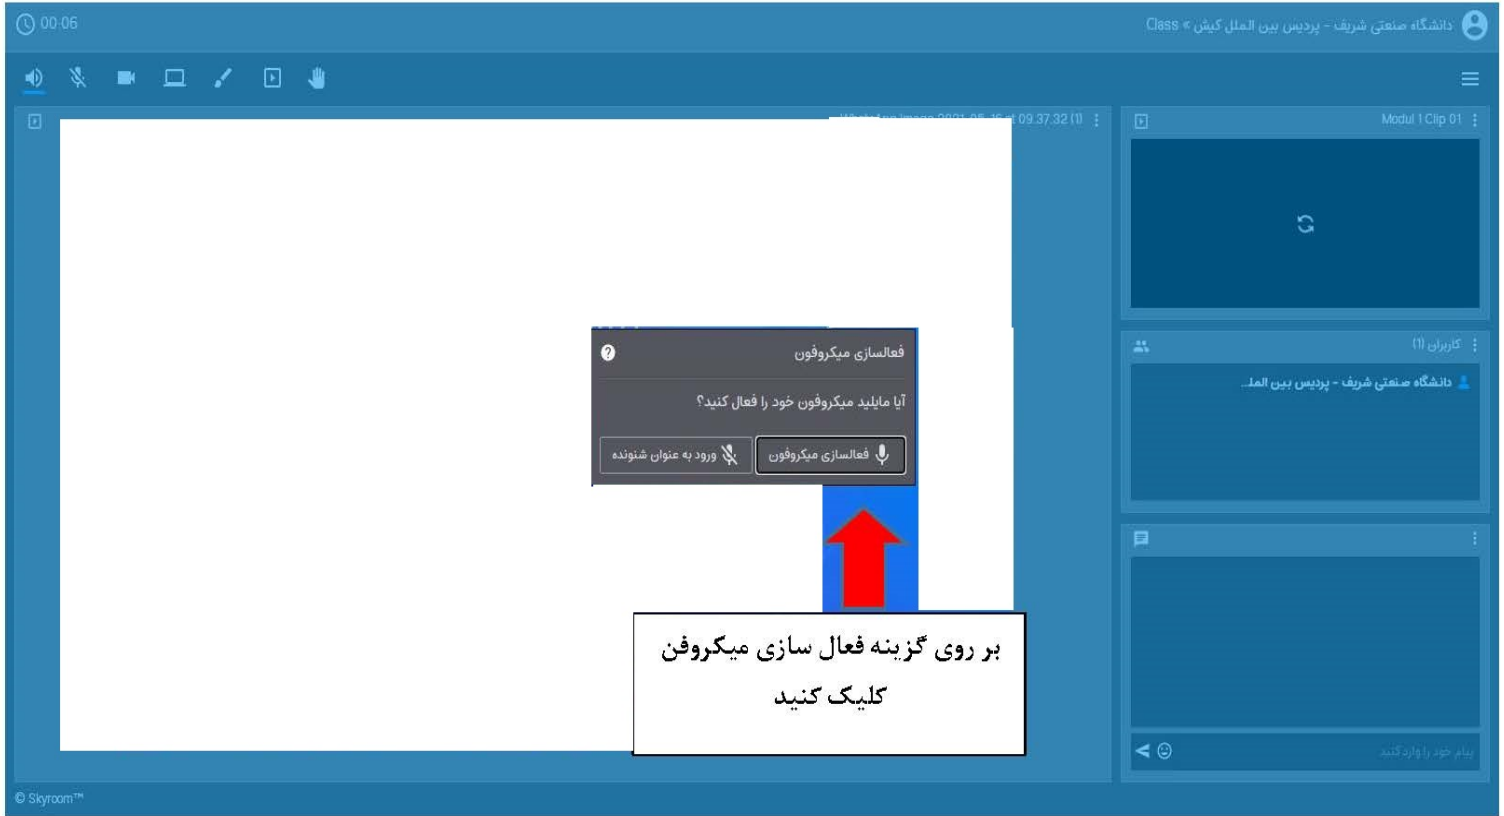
00:06

دانشگاه صنعتی شریف - پردیس بین الملل کیش » Class

Modul 1 Clip 01

WhatsApp Image 2021-05-16 at 09.37.32 (1)

فعالسازی میکروفون

آیا مایلید میکروفون خود را فعال کنید؟

فعالسازی میکروفون

ورود به عنوان شنونده

بر روی گزینه فعال سازی میکروفن کلیک کنید

کاربران (1)

دانشگاه صنعتی شریف - پردیس بین المل...

پیام خود را وارد کنید

© Skyroom™